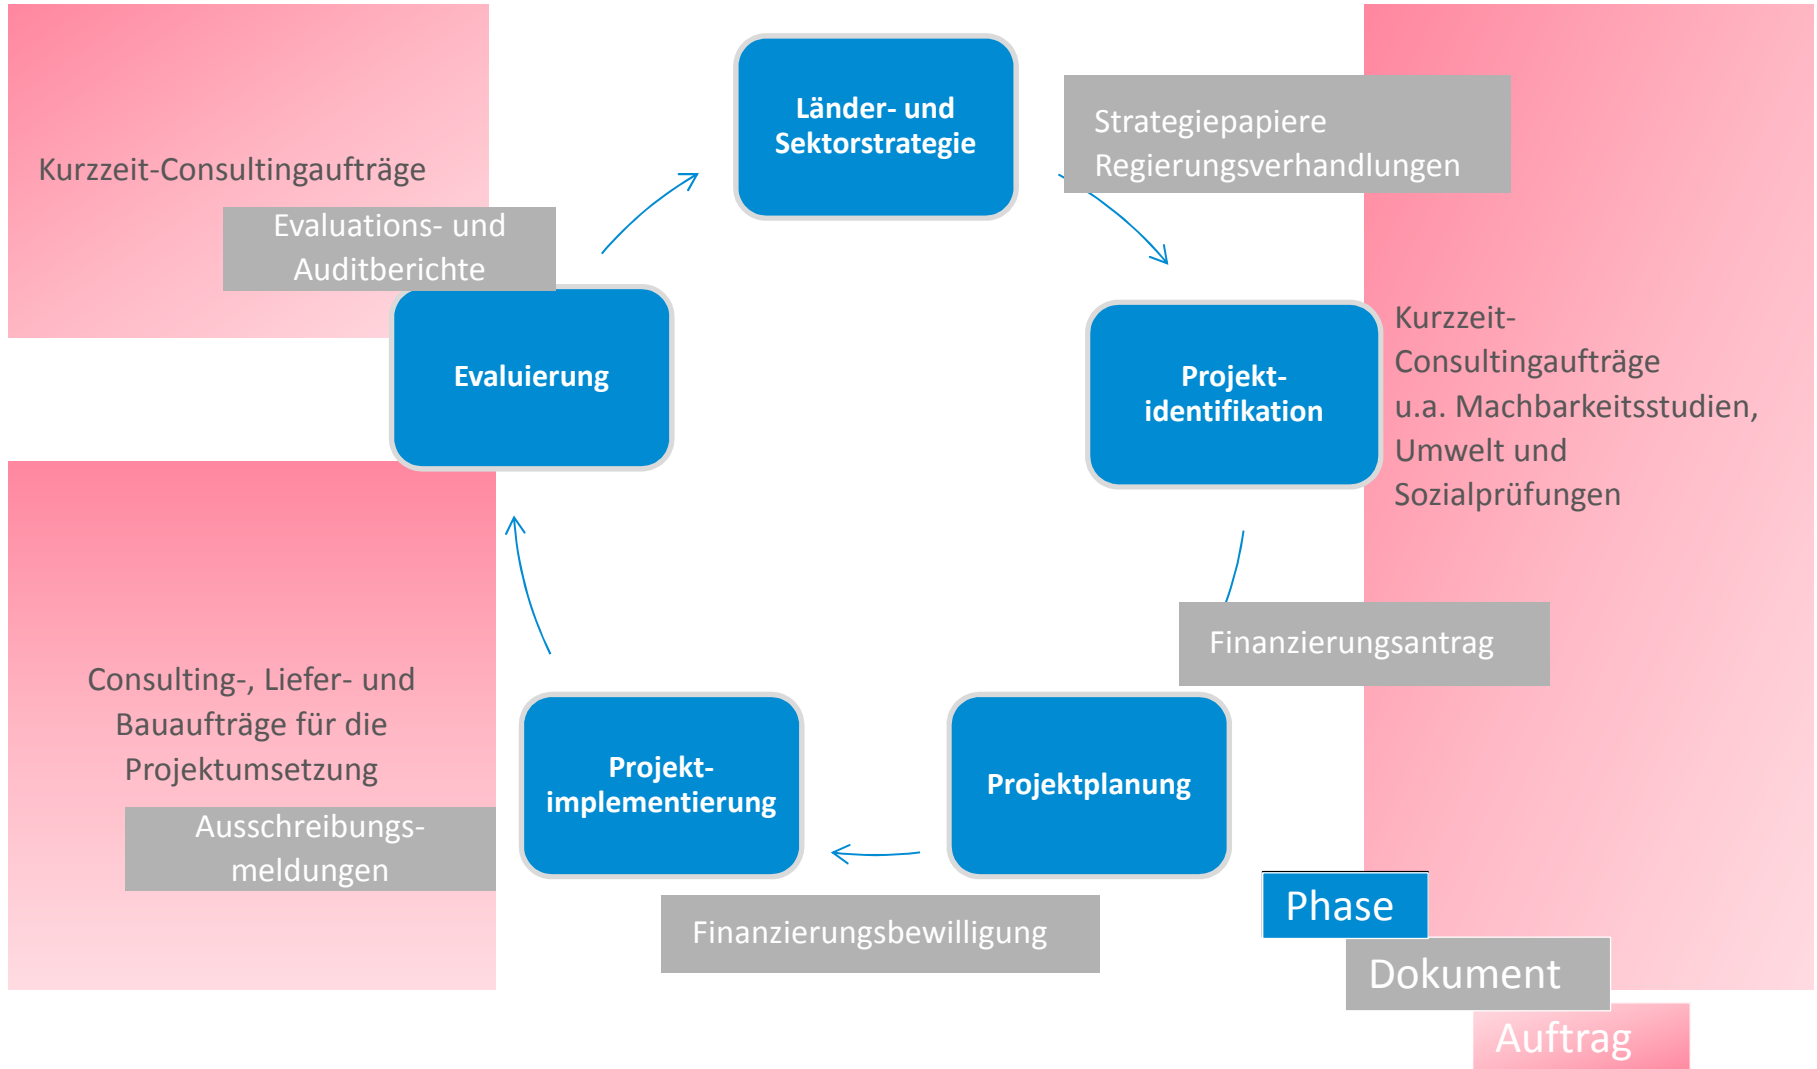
Länder- und Sektorstrategie

Strategiepapiere
Regierungsverhandlungen

Kurzzeit-Consultingaufträge

Evaluations- und Auditberichte

Evaluierung

Projekt-identifikation

Kurzzeit-Consultingaufträge u.a. Machbarkeitsstudien, Umwelt und Sozialprüfungen

Finanzierungsantrag

Consulting-, Liefer- und Bauaufträge für die Projektumsetzung

Ausschreibungs-meldungen

Projekt-implementierung

Projektplanung

Finanzierungsbewilligung

Phase

Dokument

Auftrag